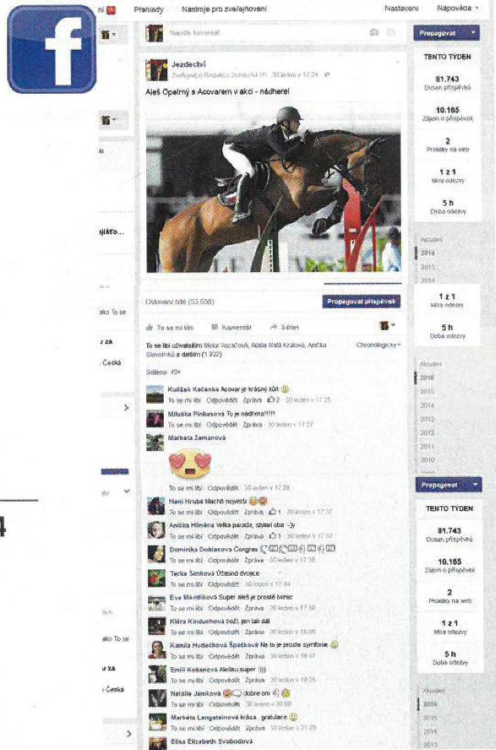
f

Přehledy Nástroje pro zveřejňování Nastavení Nápověda

Napište komentář...

Jezdectví
Zveřejnil(a) Redakce Jezdectví [?] · 30 leden v 17:24

Aleš Opatrný a Acovarem v akci - nádhera!

Oslovení lidé (53.656)

Propagovat příspěvek

To se mi líbí Komentář Sdílet

To se líbí uživatelům Meta Vacačová, Adéla Matá Králová, Anička Slavotínká a dalším (1.322)

Chronologicky

Sdíleno 40×

Kulíšek Kačenka Acovar je krásný kůň
To se mi líbí · Odpovědět · Zpráva · 2 · 30 leden v 17:25

Miluška Pinkasová To je nádhera!!!!!
To se mi líbí · Odpovědět · Zpráva · 30 leden v 17:27

Markéta Zemanová

To se mi líbí · Odpovědět · Zpráva · 30 leden v 17:28

Nani Hrubá Macht nojvetší
To se mi líbí · Odpovědět · Zpráva · 1 · 30 leden v 17:37

Anička Hlinéna Velka paráda, skvělí oba :-)
To se mi líbí · Odpovědět · Zpráva · 1 · 30 leden v 17:37

Dominika Doklasova Congras
To se mi líbí · Odpovědět · Zpráva · 30 leden v 17:38

Terka Šenková Úžasná dvojice
To se mi líbí · Odpovědět · Zpráva · 30 leden v 17:44

Eva Mandlíková Super aleš je prostě borec
To se mi líbí · Odpovědět · Zpráva · 30 leden v 17:50

Klára Kinduelová boží, jen tak dál
To se mi líbí · Odpovědět · Zpráva · 30 leden v 18:06

Kamila Hudečková Špačková Na to je prostě symfonie
To se mi líbí · Odpovědět · Zpráva · 30 leden v 18:07

Emil Kobanová Aleška super :))
To se mi líbí · Odpovědět · Zpráva · 30 leden v 18:25

Natálie Janková dobré one
To se mi líbí · Odpovědět · 30 leden v 20:08

Markéta Langeteinová krása - gratulace
To se mi líbí · Odpovědět · Zpráva · 30 leden v 21:25

Elisa Elizabeth Svobodová

Propagovat

TENTO TÝDEN
81.743
Dosah příspěvků
10.165
Zájem o příspěvek
2
Prodeky na webu
1 z 1
Míra odezvy
5 h
Doba odezvy

Aktuální
2016
2015
2014

1 z 1
Míra odezvy
5 h
Doba odezvy

Aktuální
2016
2015
2014
2013
2012
2011
2010

Propagovat

TENTO TÝDEN
81.743
Dosah příspěvků
10.165
Zájem o příspěvek
2
Prodeky na webu
1 z 1
Míra odezvy
5 h
Doba odezvy

Aktuální
2016
2015
2014
2013

pjišťo...
ako To se
z za
Česká
4
ako To se
v za
Česká